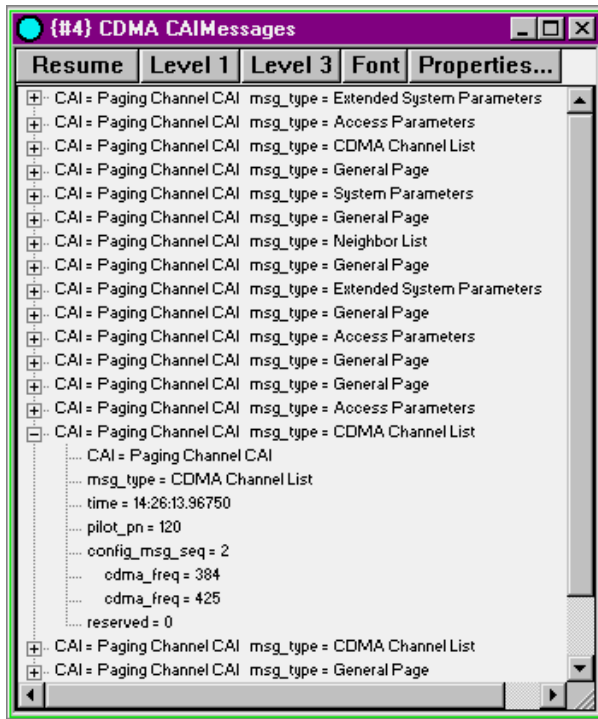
(#4) CDMA CAIMessages

Resume | Level 1 | Level 3 | Font | Properties...

CAI = Paging Channel CAI msg_type = Extended System Parameters
CAI = Paging Channel CAI msg_type = Access Parameters
CAI = Paging Channel CAI msg_type = CDMA Channel List
CAI = Paging Channel CAI msg_type = General Page
CAI = Paging Channel CAI msg_type = System Parameters
CAI = Paging Channel CAI msg_type = General Page
CAI = Paging Channel CAI msg_type = Neighbor List
CAI = Paging Channel CAI msg_type = General Page
CAI = Paging Channel CAI msg_type = Extended System Parameters
CAI = Paging Channel CAI msg_type = General Page
CAI = Paging Channel CAI msg_type = Access Parameters
CAI = Paging Channel CAI msg_type = General Page
CAI = Paging Channel CAI msg_type = General Page
CAI = Paging Channel CAI msg_type = Access Parameters
CAI = Paging Channel CAI msg_type = CDMA Channel List
CAI = Paging Channel CAI
msg_type = CDMA Channel List
time = 14:26:13.96750
pilot_pn = 120
config_msg_seq = 2
cdma_freq = 384
cdma_freq = 425
reserved = 0
CAI = Paging Channel CAI msg_type = CDMA Channel List
CAI = Paging Channel CAI msg_type = General Page